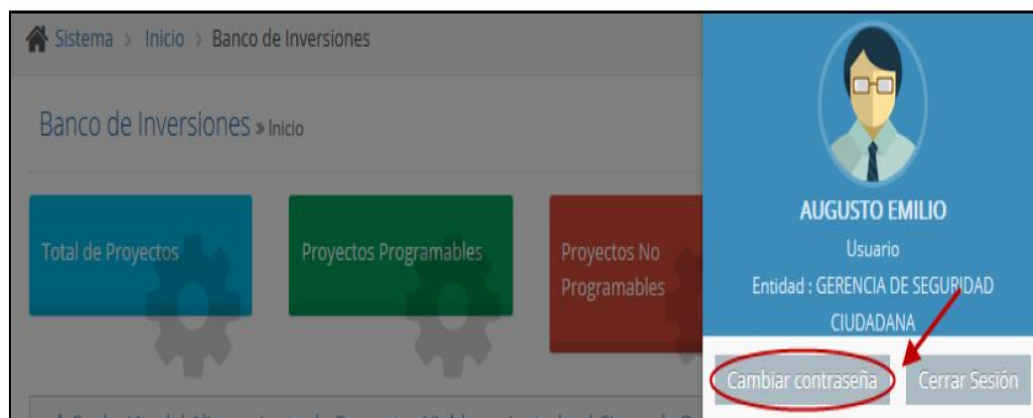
Sistema > Inicio > Banco de Inversiones

Banco de Inversiones » Inicio

Total de Proyectos

Proyectos Programables

Proyectos No Programables

AUGUSTO EMILIO

Usuario

Entidad : GERENCIA DE SEGURIDAD CIUDADANA

Cambiar contraseña

Cerrar Sesión

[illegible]